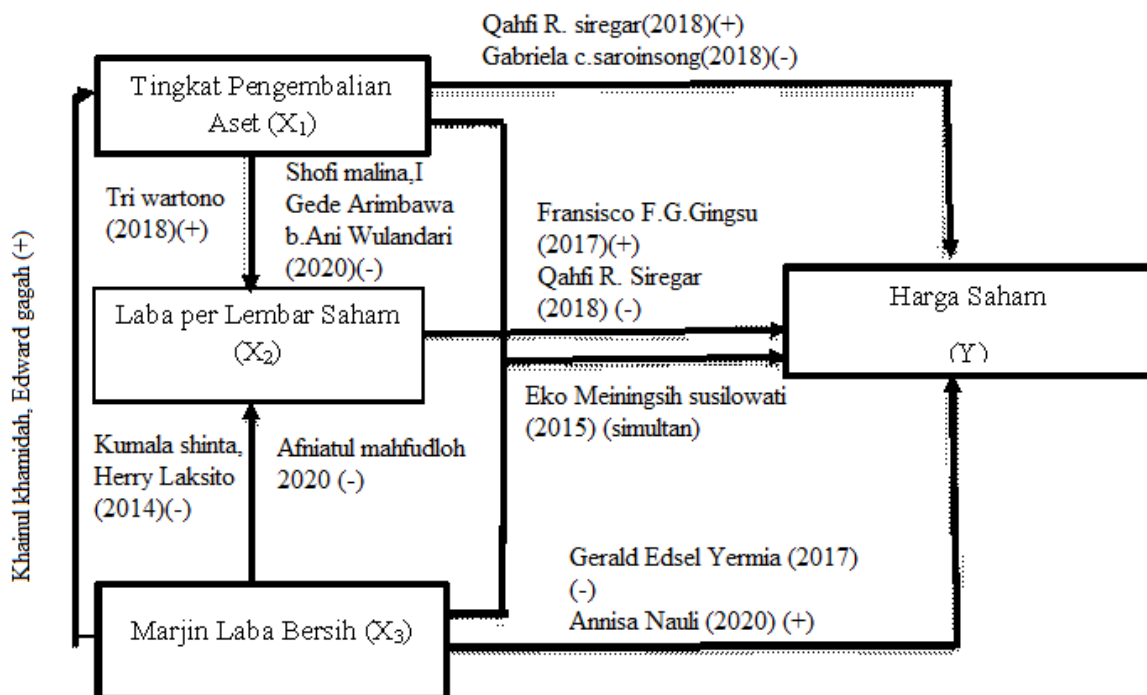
Qahfi R. siregar(2018)(+)
Gabriela c.saroinsong(2018)(-)

Tingkat Pengembalian Aset ($X_1$)

Khairul khamidah, Edward gagah (+)

Tri wartono (2018)(+)

Shofi malina,I Gede Arimbawa b.Ani Wulandari (2020)(-)

Fransisco F.G.Gingsu (2017)(+)
Qahfi R. Siregar (2018) (-)

Harga Saham

(Y)

Laba per Lembar Saham ($X_2$)

Eko Meiningsih susilowati (2015) (simultan)

Kumala shinta, Herry Laksito (2014)(-)

Afniatul mahfudloh 2020 (-)

Gerald Edsel Yermia (2017) (-)
Annisa Nauli (2020) (+)

Marjin Laba Bersih ($X_3$)